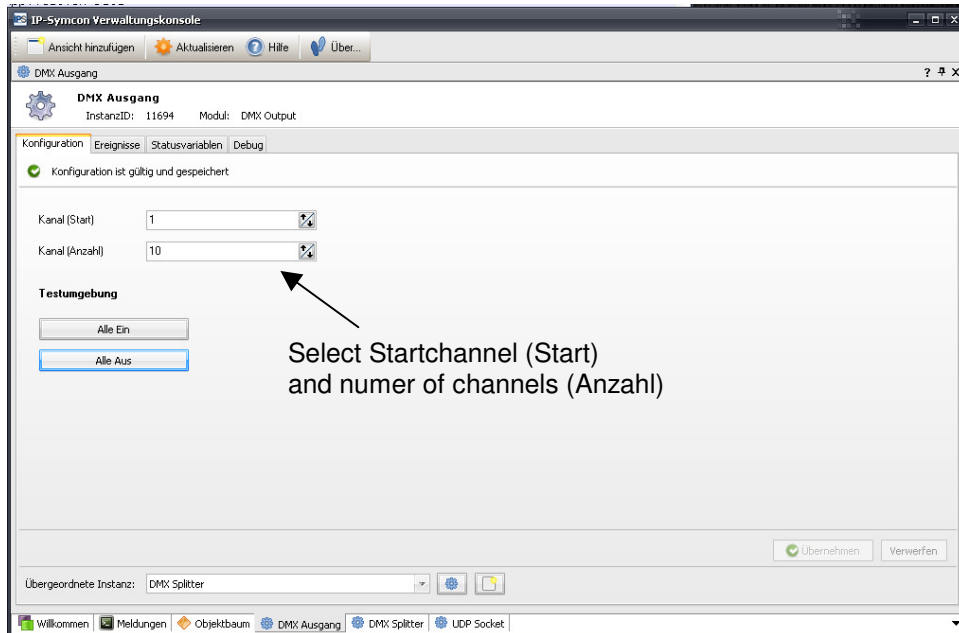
IP-Symcon Verwaltungskonsole

Ansicht hinzufügen | Aktualisieren | Hilfe | Über...

DMX Ausgang

? ∓ X

DMX Ausgang
InstanzID: 11694 Modul: DMX Output

Konfiguration | Ereignisse | Statusvariablen | Debug

Konfiguration ist gültig und gespeichert

Kanal (Start) 1

Kanal (Anzahl) 10

Testumgebung

Alle Ein

Alle Aus

Select Startchannel (Start)
and numer of channels (Anzahl)

Übernehmen | Verwerfen

Übergeordnete Instanz: DMX Splitter

Willkommen | Meldungen | Objektbaum | DMX Ausgang | DMX Splitter | UDP Socket